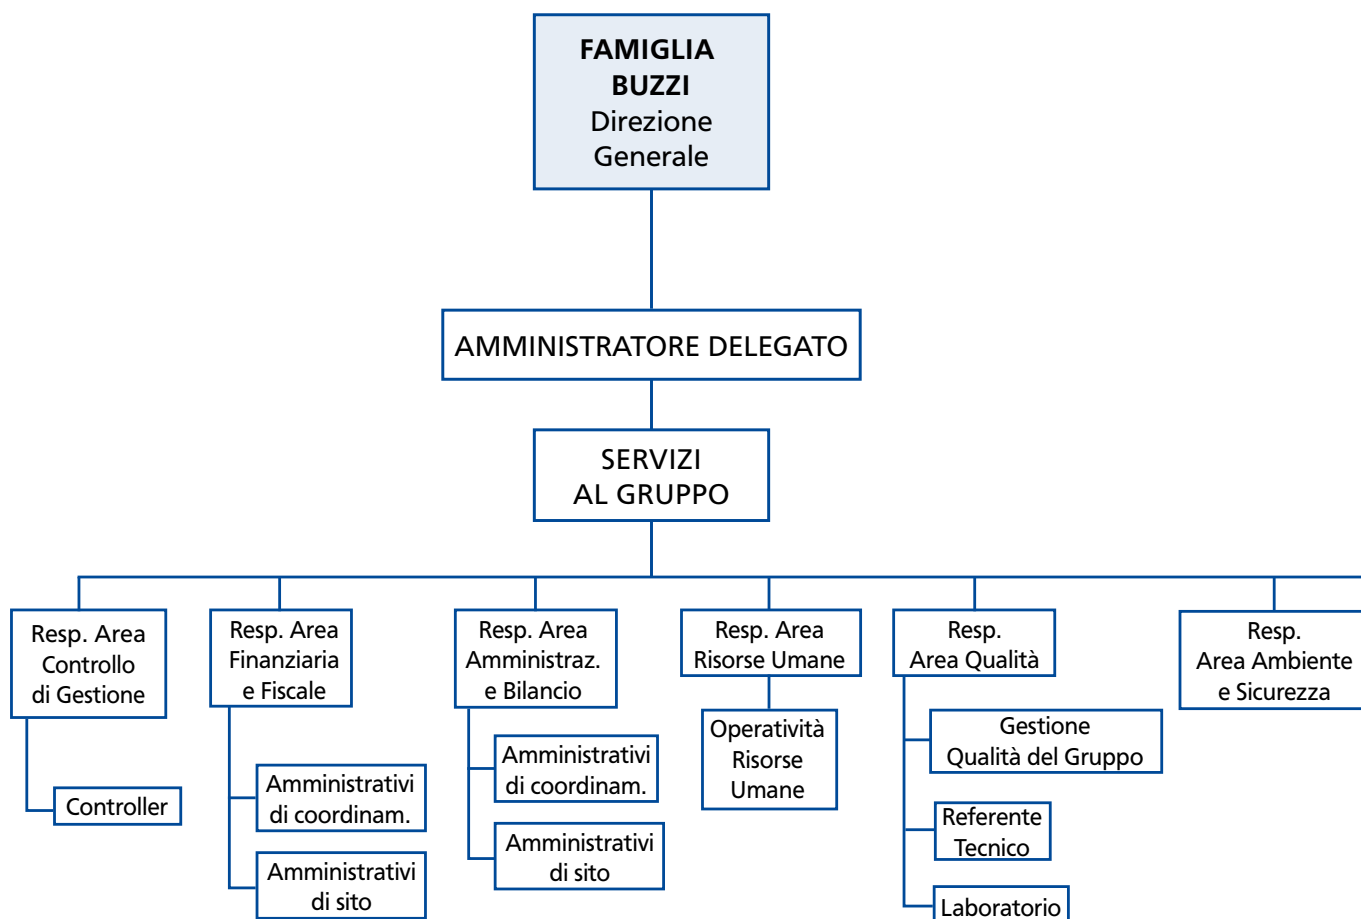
FAMIGLIA BUZZI
Direzione Generale

AMMINISTRATORE DELEGATO

SERVIZI AL GRUPPO

Resp. Area Controllo di Gestione

Controller

Resp. Area Finanziaria e Fiscale

Amministrativi di coordinam.

Amministrativi di sito

Resp. Area Amministraz. e Bilancio

Amministrativi di coordinam.

Amministrativi di sito

Resp. Area Risorse Umane

Operatività Risorse Umane

Resp. Area Qualità

Gestione Qualità del Gruppo

Referente Tecnico

Laboratorio

Resp. Area Ambiente e Sicurezza